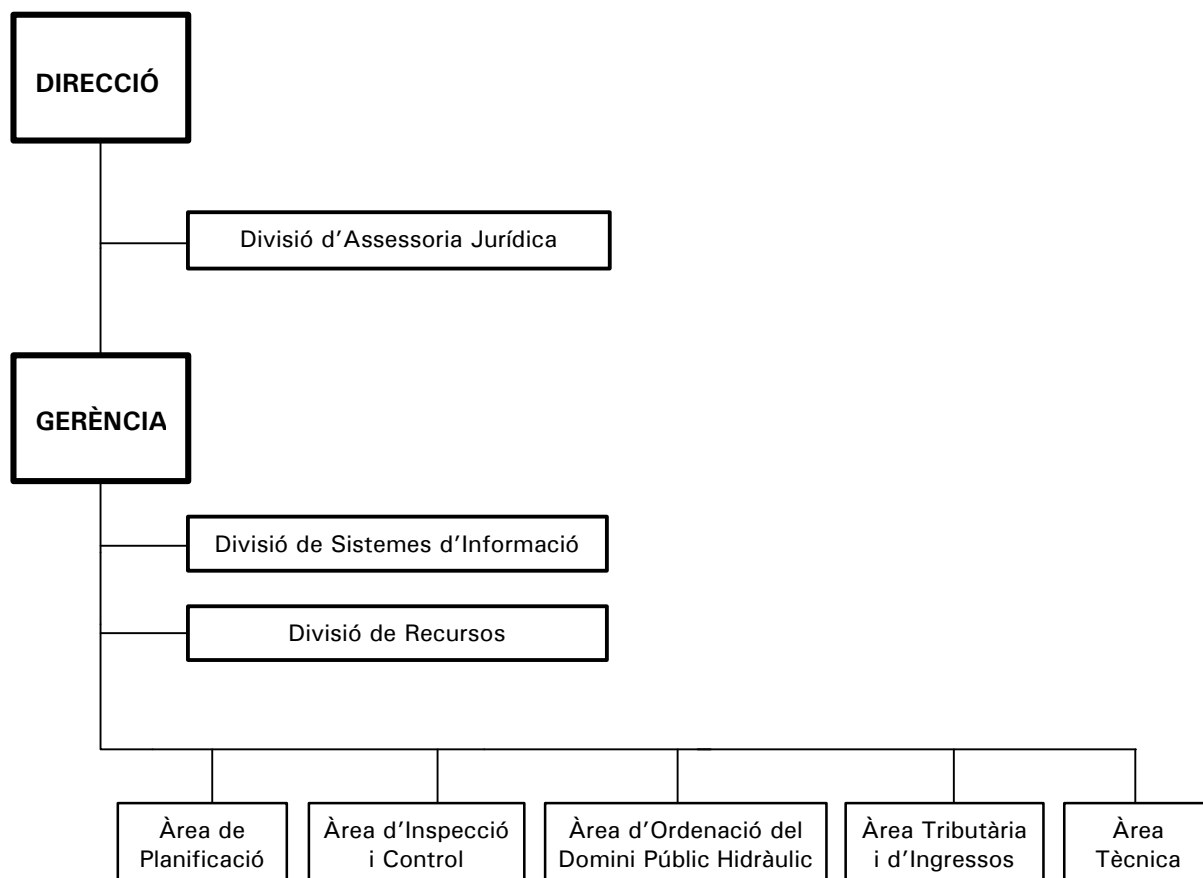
DIRECCIÓ

Divisió d'Assessoria Jurídica

GERÈNCIA

Divisió de Sistemes d'Informació

Divisió de Recursos

Àrea de Planificació

Àrea d'Inspecció i Control

Àrea d'Ordenació del Domini Públic Hidràulic

Àrea Tributària i d'Ingressos

Àrea Tècnica